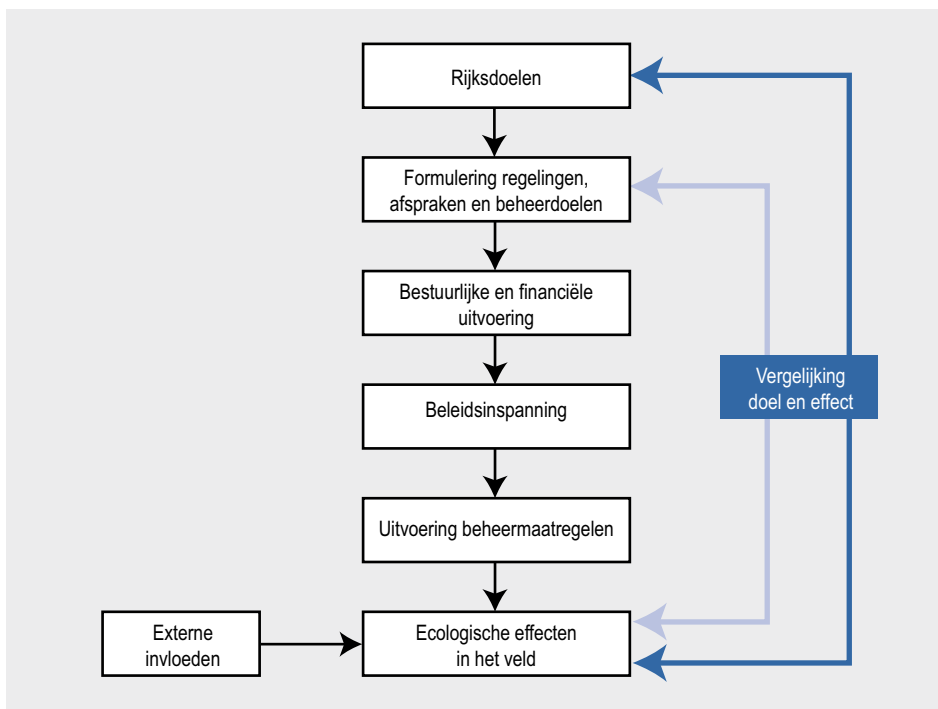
Rijksdoelen

Formulering regelingen, afspraken en beheerdoelen

Bestuurlijke en financiële uitvoering

Beleidsinspanning

Uitvoering beheermaatregelen

Externe invloeden

Ecologische effecten in het veld

Vergelijking doel en effect